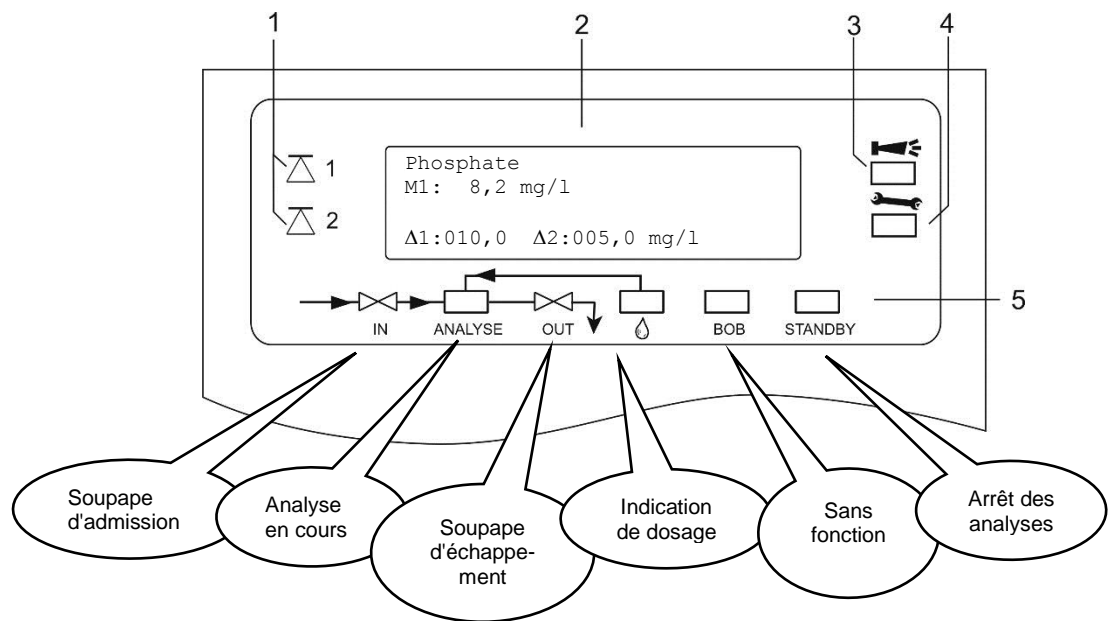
1

2

3

4

1

2

Phosphate
M1: 8,2 mg/l

Δ1:010,0 Δ2:005,0 mg/l

5

IN

ANALYSE

OUT

BOB

STANDBY

Soupape d'admission

Analyse en cours

Soupape d'échappement

Indication de dosage

Sans fonction

Arrêt des analyses